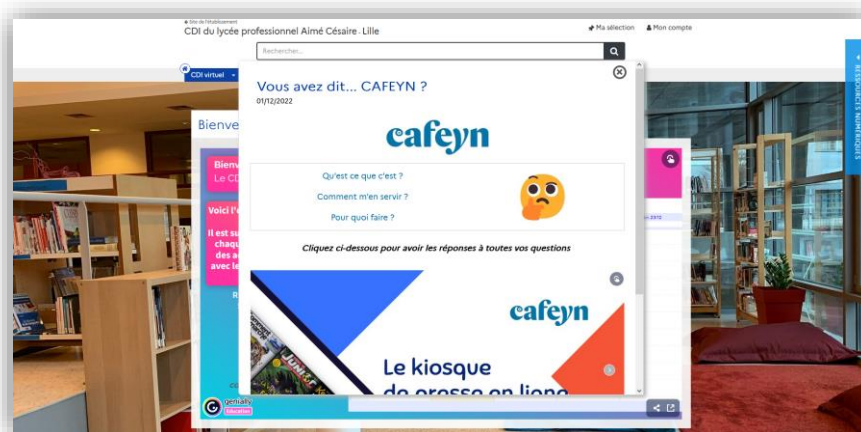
Site de l'établissement
CDI du lycée professionnel Aimé Césaire - Lille

Ma sélection
Mon compte

Rechercher...

CDI virtuel

RESSOURCES NUMÉRIQUES

Bienve

Bienv
Le CD

Voici l'

Il est su
chaqu
des a
avec le

Vous avez dit... CAFEYN ?
01/12/2022

cafeyn

Qu'est ce que c'est ?
Comment m'en servir ?
Pour quoi faire ?

Cliquez ci-dessous pour avoir les réponses à toutes vos questions

cafeyn

Le kiosque
de presse en ligne

genially
Education